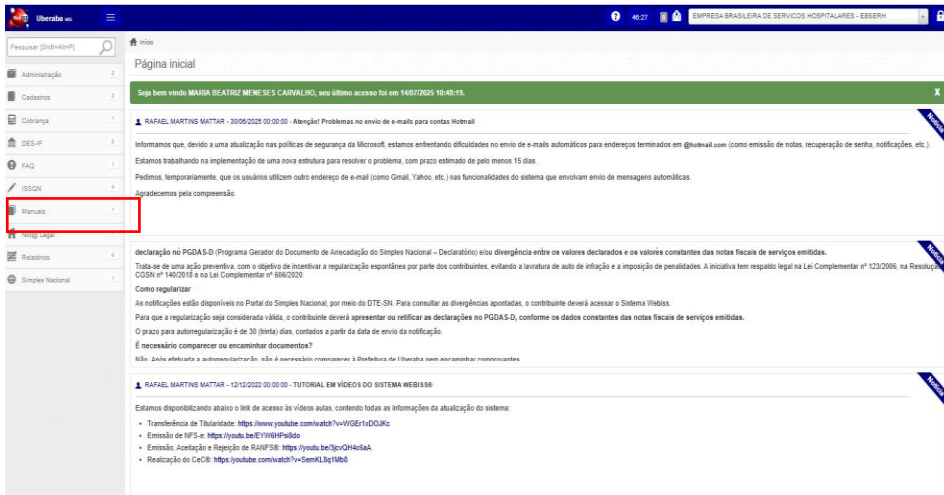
Uberaba MG

46:27

EMPRESA BRASILEIRA DE SERVICOS HOSPITALARES - EBSERH

Pesquisar [Shift+Alt+P]

Administração
Cadastros
Cobrança
DES-IF
FAQ
ISSQN
Manuais
Nota Legal
Relatórios
Simples Nacional

Início

Página inicial

Seja bem vindo MARIA BEATRIZ MENESES CARVALHO, seu último acesso foi em 14/07/2025 10:48:19.

X

Notícia

RAFAEL MARTINS MATTAR - 30/06/2025 00:00:00 - Atenção! Problemas no envio de e-mails para contas Hotmail

Informamos que, devido a uma atualização nas políticas de segurança da Microsoft, estamos enfrentando dificuldades no envio de e-mails automáticos para endereços terminados em @hotmail.com (como emissão de notas, recuperação de senha, notificações, etc.).

Estamos trabalhando na implementação de uma nova estrutura para resolver o problema, com prazo estimado de pelo menos 15 dias.

Pedimos, temporariamente, que os usuários utilizem outro endereço de e-mail (como Gmail, Yahoo, etc.) nas funcionalidades do sistema que envolvam envio de mensagens automáticas.

Agradecemos pela compreensão.

Notícia

declaração no PGDAS-D (Programa Gerador do Documento de Arrecadação do Simples Nacional – Declaratório) e/ou divergência entre os valores declarados e os valores constantes das notas fiscais de serviços emitidas.

Trata-se de uma ação preventiva, com o objetivo de incentivar a regularização espontânea por parte dos contribuintes, evitando a lavratura de auto de infração e a imposição de penalidades. A iniciativa tem respaldo legal na Lei Complementar nº 123/2006, na Resolução CGSN nº 140/2018 e na Lei Complementar nº 606/2020.

Como regularizar

As notificações estão disponíveis no Portal do Simples Nacional, por meio do DTE-SN. Para consultar as divergências apontadas, o contribuinte deverá acessar o Sistema Webiss.

Para que a regularização seja considerada válida, o contribuinte deverá apresentar ou retificar as declarações no PGDAS-D, conforme os dados constantes das notas fiscais de serviços emitidas.

O prazo para autorregularização é de 30 (trinta) dias, contados a partir da data de envio da notificação.

É necessário comparecer ou encaminhar documentos?

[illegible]

Notícia

RAFAEL MARTINS MATTAR - 12/12/2022 00:00:00 - TUTORIAL EM VÍDEOS DO SISTEMA WEBISS®

Estamos disponibilizando abaixo o link de acesso às vídeos aulas, contendo todas as informações da atualização do sistema:

- Transferência de Titularidade: https://www.youtube.com/watch?v=WGEr1xDOJKc
- Emissão de NFS-e: https://youtu.be/EYW6HPsi8do
- Emissão, Aceitação e Rejeição de RANFS®: https://youtu.be/3jcvQH4c6aA
- Realização do CeC®: https://youtube.com/watch?v=SemKL8q1Mb8